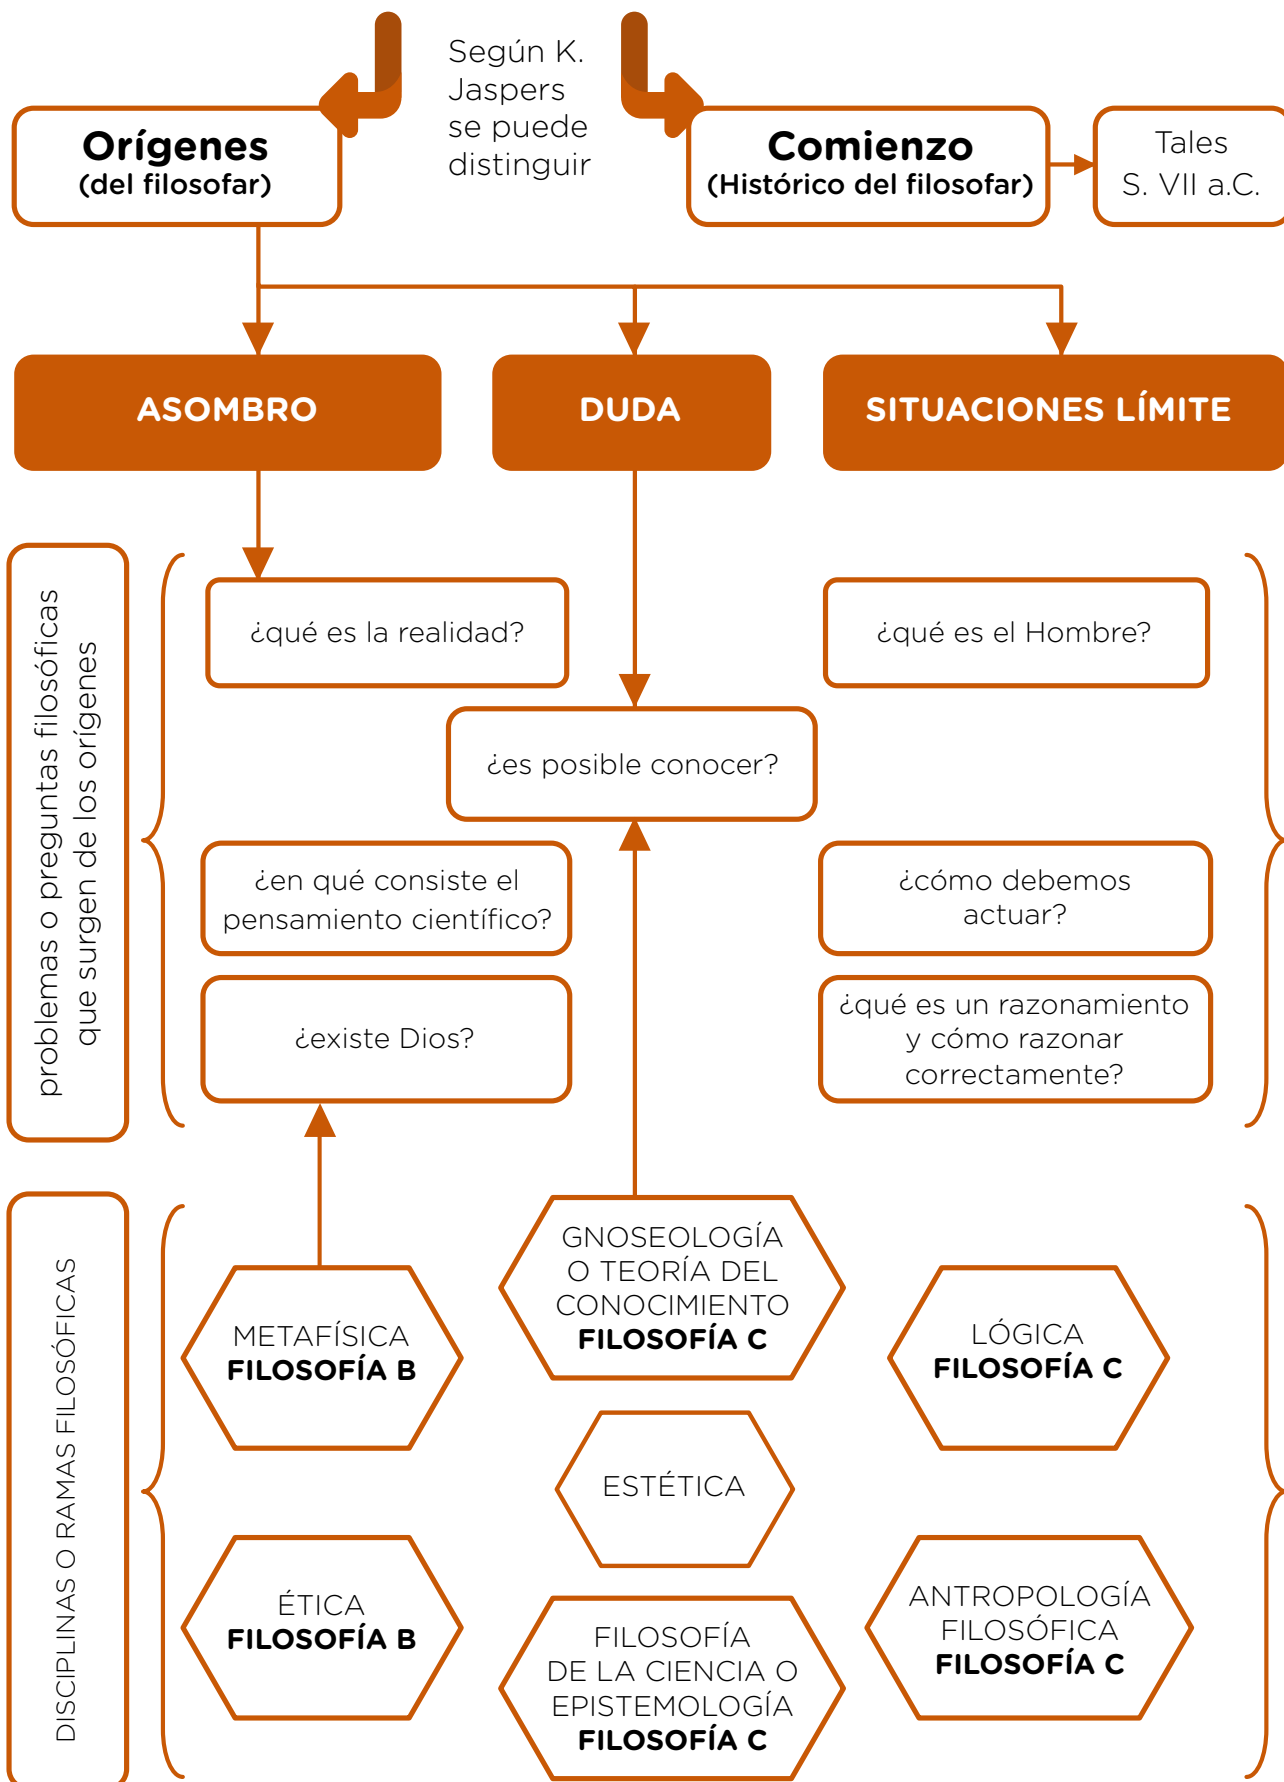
Orígenes
(del filosofar)

Según K. Jaspers se puede distinguir

Comienzo
(Histórico del filosofar)

Tales
S. VII a.C.

ASOMBRO

DUDA

SITUACIONES LÍMITE

problemas o preguntas filosóficas que surgen de los orígenes

¿qué es la realidad?

¿qué es el Hombre?

¿es posible conocer?

¿en qué consiste el pensamiento científico?

¿cómo debemos actuar?

¿existe Dios?

¿qué es un razonamiento y cómo razonar correctamente?

DISCIPLINAS O RAMAS FILOSÓFICAS

GNOSEOLOGÍA O TEORÍA DEL CONOCIMIENTO
FILOSOFÍA C

METAFÍSICA
FILOSOFÍA B

LÓGICA
FILOSOFÍA C

ESTÉTICA

ÉTICA
FILOSOFÍA B

ANTROPOLOGÍA FILOSÓFICA
FILOSOFÍA C

FILOSOFÍA DE LA CIENCIA O EPISTEMOLOGÍA
FILOSOFÍA C